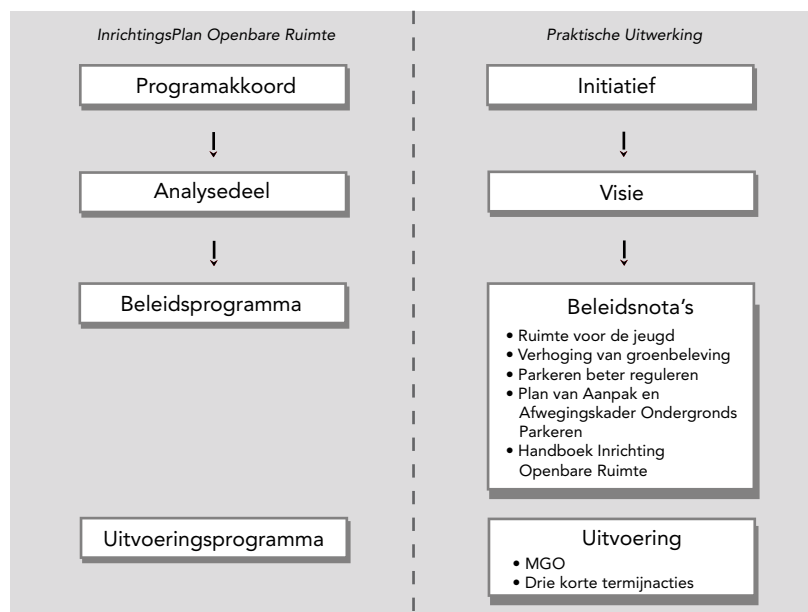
InrichtingsPlan Openbare Ruimte

Programakkoord

Analysedeel

Beleidsprogramma

Uitvoeringsprogramma

Praktische Uitwerking

Initiatief

Visie

Beleidsnota's

• Ruimte voor de jeugd
• Verhoging van groenbeleving
• Parkeren beter reguleren
• Plan van Aanpak en Afwegingskader Ondergronds Parkeren
• Handboek Inrichting Openbare Ruimte

Uitvoering

• MGO
• Drie korte termijnacties